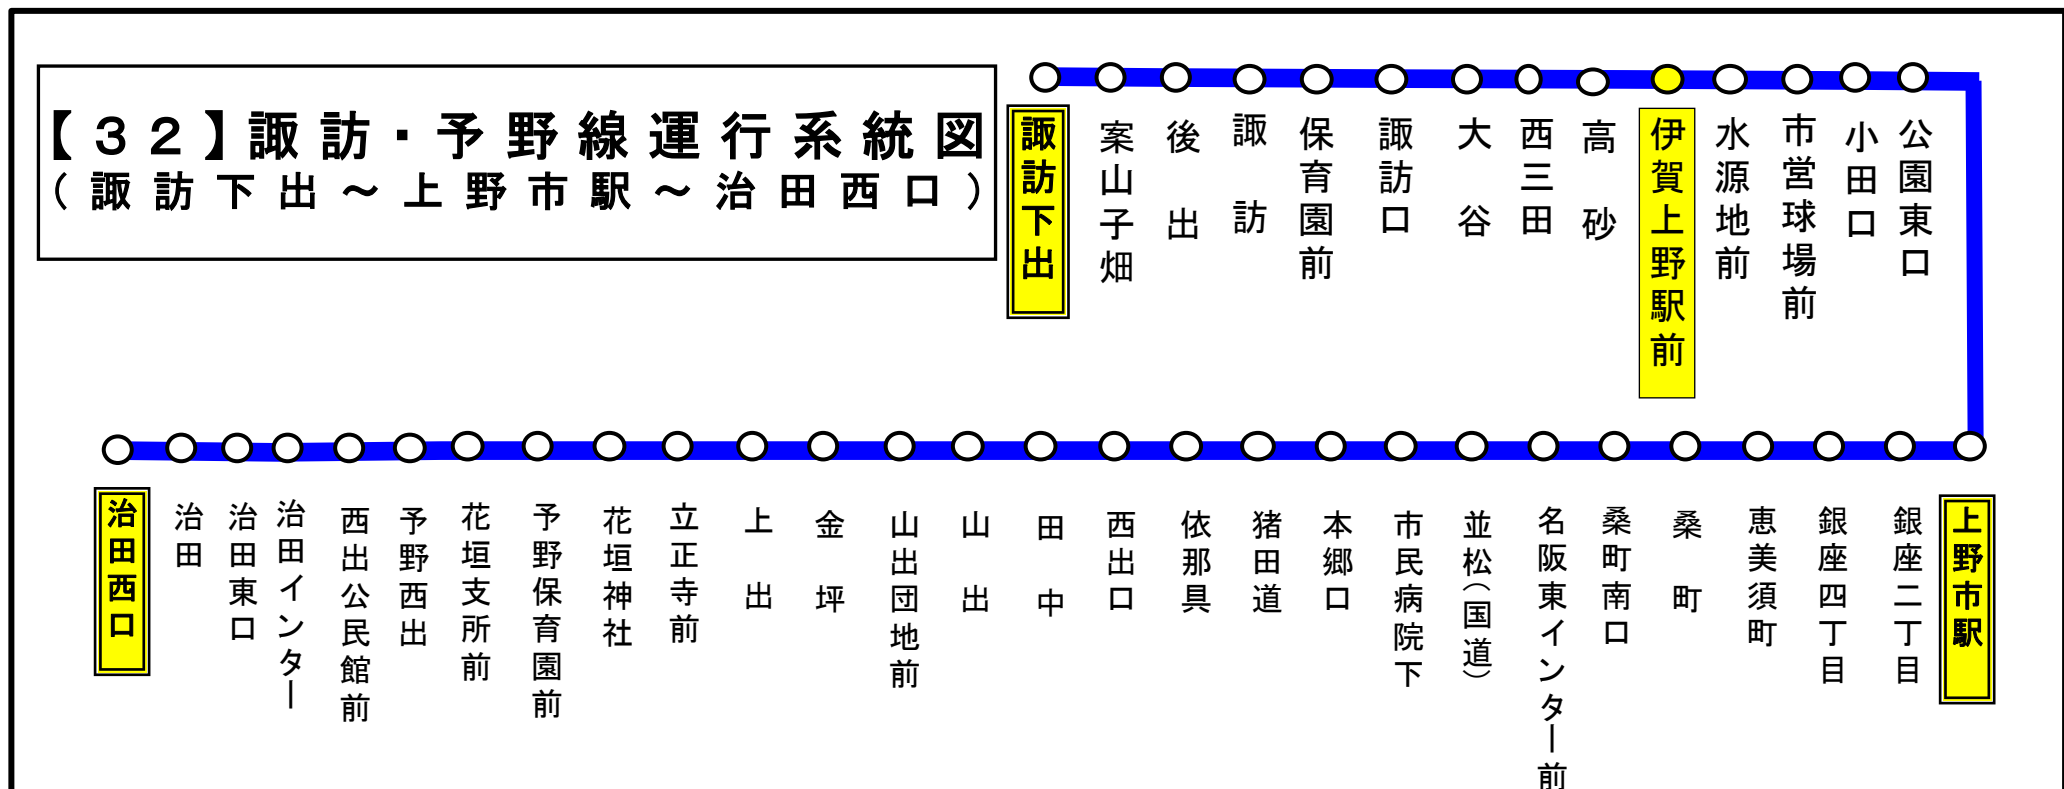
【32】諏訪・予野線運行系統図
（諏訪下出～上野市駅～治田西口）

諏訪下出
案山子畑
後出
諏訪
保育園前
諏訪口
大谷
西三田
高砂
伊賀上野駅前
水源地前
市営球場前
小田口
公園東口

上野市駅
銀座二丁目
銀座四丁目
恵美須町
桑町
桑町南口
名阪東インター前
並松（国道）
市民病院下
本郷口
猪田道
依那具
西出口
田中
山出
山出団地前
金坪
上出
立正寺前
花垣神社
予野保育園前
花垣支所前
予野西出
西出公民館前
治田インター
治田東口
治田
治田西口